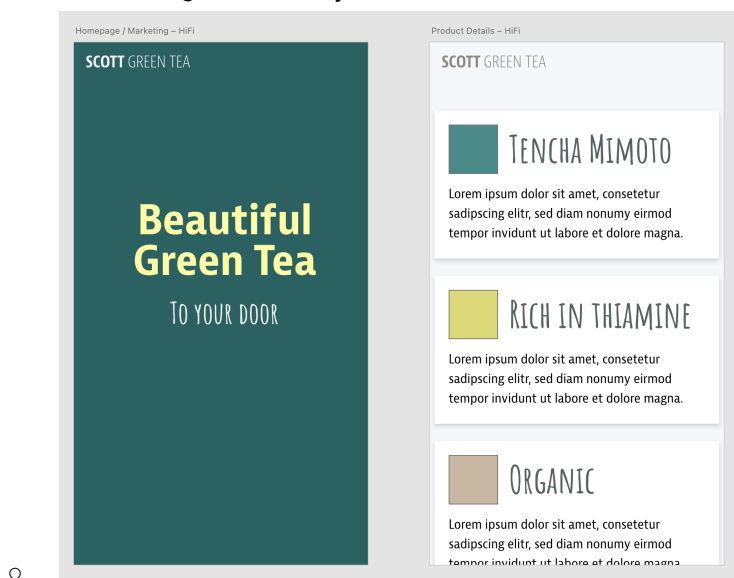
Homepage / Marketing – HiFi

SCOTT GREEN TEA

Beautiful Green Tea

To your door

Product Details – HiFi

SCOTT GREEN TEA

Tencha Mimoto

Lorem ipsum dolor sit amet, consetetur sadipscing elitr, sed diam nonumy eirmod tempor invidunt ut labore et dolore magna.

Rich in thiamine

Lorem ipsum dolor sit amet, consetetur sadipscing elitr, sed diam nonumy eirmod tempor invidunt ut labore et dolore magna.

Organic

Lorem ipsum dolor sit amet, consetetur sadipscing elitr, sed diam nonumy eirmod tempor invidunt ut labore et dolore magna.